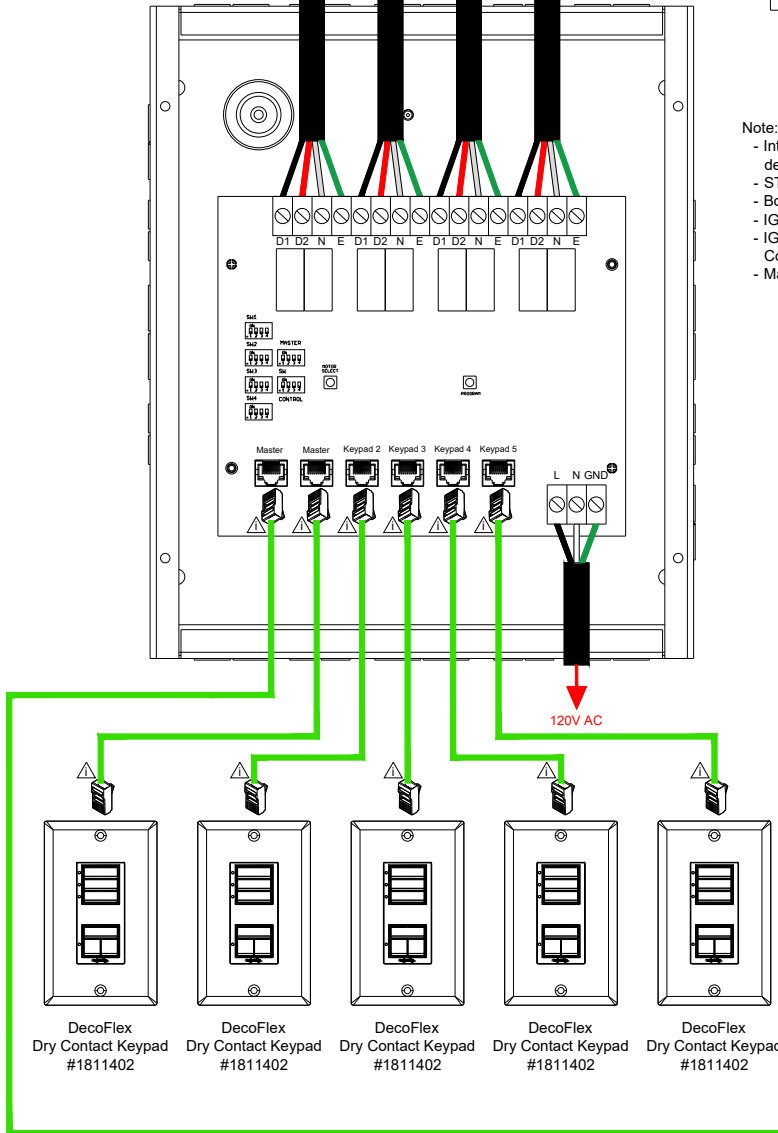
D1 D2 N E D1 D2 N E D1 D2 N E D1 D2 N E

SW1
SW2 MASTER
MOTOR SELECT
SW3 SW4
CONTROL
SW4
PROGRAM

Master Master Keypad 2 Keypad 3 Keypad 4 Keypad 5

L N GND

120V AC

Note:
- Int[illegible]
de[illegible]
- ST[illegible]
- Bo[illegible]
- IG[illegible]
- IG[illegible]
Co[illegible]
- Ma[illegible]

DecoFlex
Dry Contact Keypad
#1811402

DecoFlex
Dry Contact Keypad
#1811402

DecoFlex
Dry Contact Keypad
#1811402

DecoFlex
Dry Contact Keypad
#1811402

DecoFlex
Dry Contact Keypad
#1811402